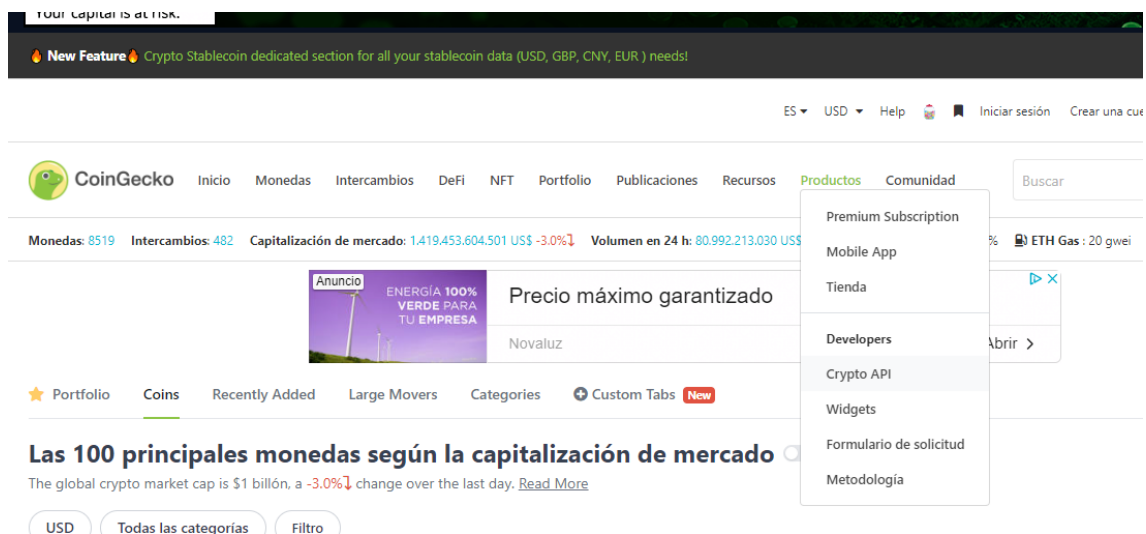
Your capital is at risk.

New Feature Crypto Stablecoin dedicated section for all your stablecoin data (USD, GBP, CNY, EUR ) needs!

ES ▾ USD ▾ Help Iniciar sesión Crear una cue

CoinGecko Inicio Monedas Intercambios DeFi NFT Portfolio Publicaciones Recursos Productos Comunidad Buscar

Monedas: 8519 Intercambios: 482 Capitalización de mercado: 1.419.453.604.501 US$ -3.0% Volumen en 24 h: 80.992.213.030 US$ % ETH Gas : 20 gwei

Premium Subscription
Mobile App
Tienda
Developers
Crypto API
Widgets
Formulario de solicitud
Metodología

Anuncio ENERGÍA 100% VERDE PARA TU EMPRESA Precio máximo garantizado Novaluz Abrir

Portfolio Coins Recently Added Large Movers Categories Custom Tabs New

Las 100 principales monedas según la capitalización de mercado

The global crypto market cap is $1 billón, a -3.0% change over the last day. Read More

USD Todas las categorías Filtro